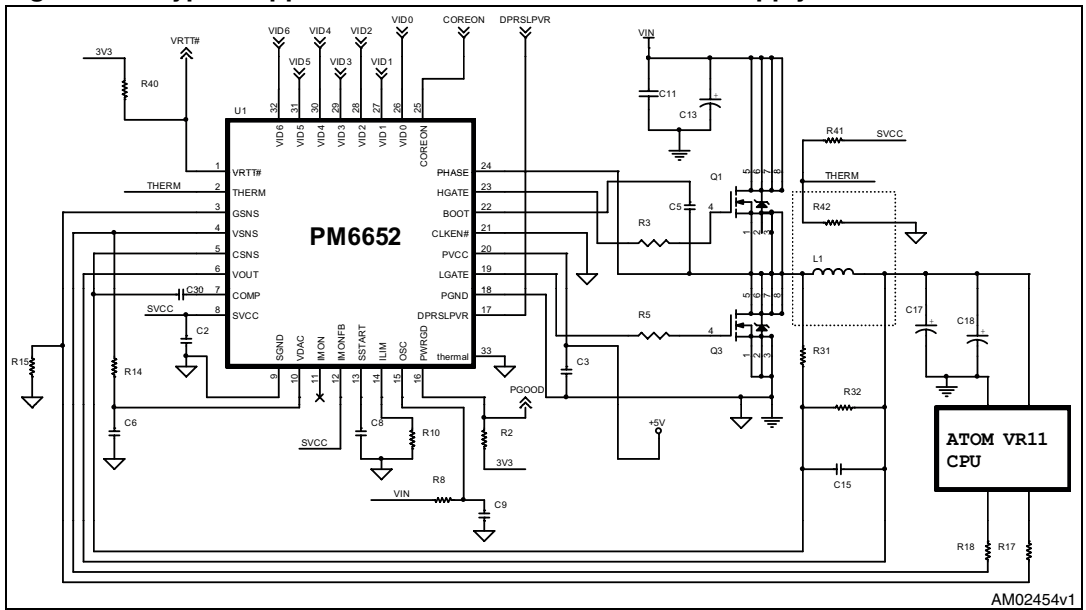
3V3
VRTT#
VID6
VID5
VID4
VID3
VID2
VID1
VID0
COREON
DPRSLPVR
VIN
R40
U1
32
31
30
29
28
27
26
25
VID6
VID5
VID4
VID3
VID2
VID1
VID0
COREON
C11
C13
R41
SVCC
THERM
Q1
R42
1 VRTT#
2 THERM
3 GSNS
4 VSNS
5 CSNS
6 VOUT
7 COMP
8 SVCC
THERM
PM6652
PHASE 24
HGATE 23
BOOT 22
CLKEN# 21
PVCC 20
LGATE 19
PGND 18
DPRSLPVR 17
thermal 33
R3
C5
4
L1
C30
SVCC
C2
R5
4
Q3
C17
C18
R15
R14
C6
SGND
VDAC
IMON
IMONFB
SSTART
ILIM
OSC
PWRGD
9
10
11
12
13
14
15
16
C3
PGOOD
R31
R32
ATOM VR11 CPU
+5V
SVCC
C8
R10
R2
3V3
C15
VIN
R8
C9
R18
R17
AM02454v1